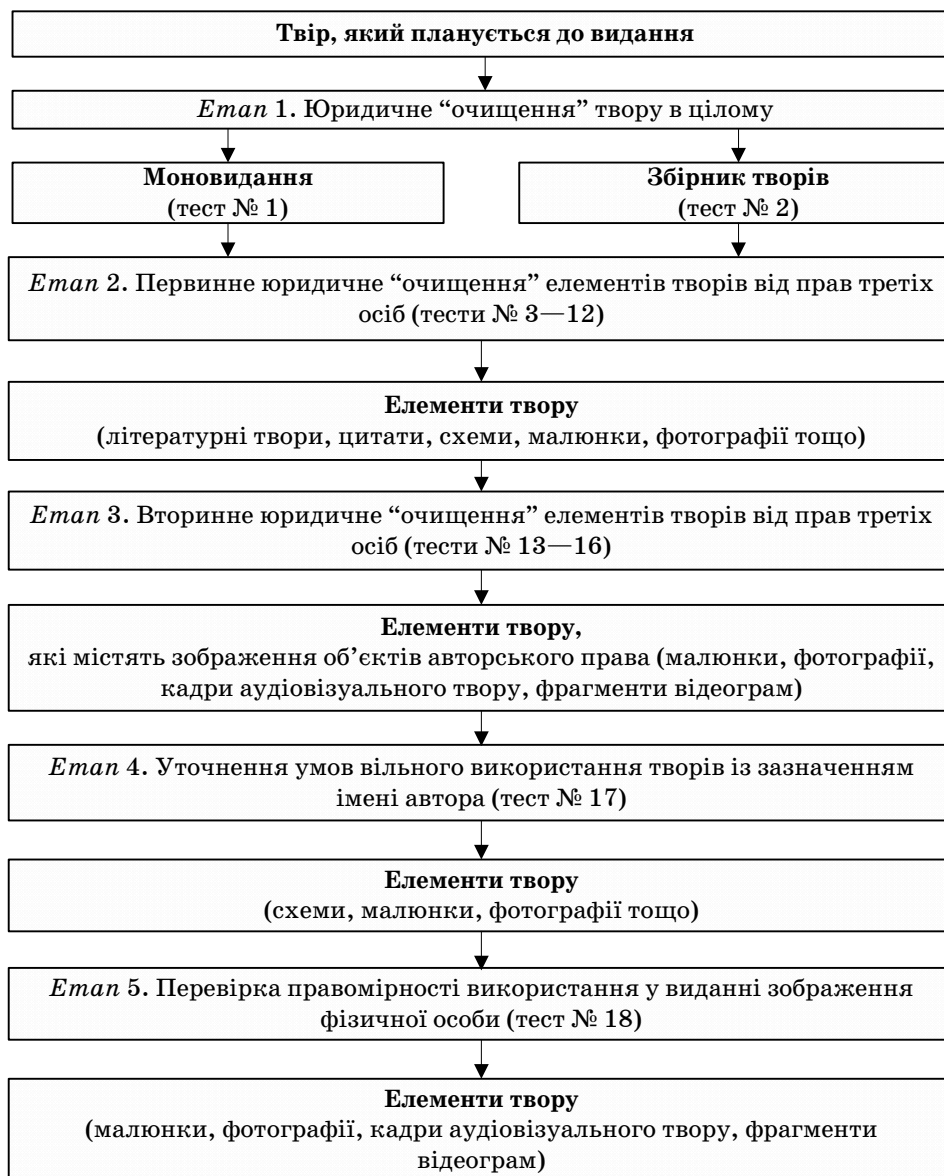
**Твір, який планується до видання**

*Етап* 1. Юридичне "очищення" твору в цілому

**Моновидання**
(тест № 1)

**Збірник творів**
(тест № 2)

*Етап* 2. Первинне юридичне "очищення" елементів творів від прав третіх осіб (тести № 3—12)

**Елементи твору**
(літературні твори, цитати, схеми, малюнки, фотографії тощо)

*Етап* 3. Вторинне юридичне "очищення" елементів творів від прав третіх осіб (тести № 13—16)

**Елементи твору,**
які містять зображення об'єктів авторського права (малюнки, фотографії, кадри аудіовізуального твору, фрагменти відеограм)

*Етап* 4. Уточнення умов вільного використання творів із зазначенням імені автора (тест № 17)

**Елементи твору**
(схеми, малюнки, фотографії тощо)

*Етап* 5. Перевірка правомірності використання у виданні зображення фізичної особи (тест № 18)

**Елементи твору**
(малюнки, фотографії, кадри аудіовізуального твору, фрагменти відеограм)